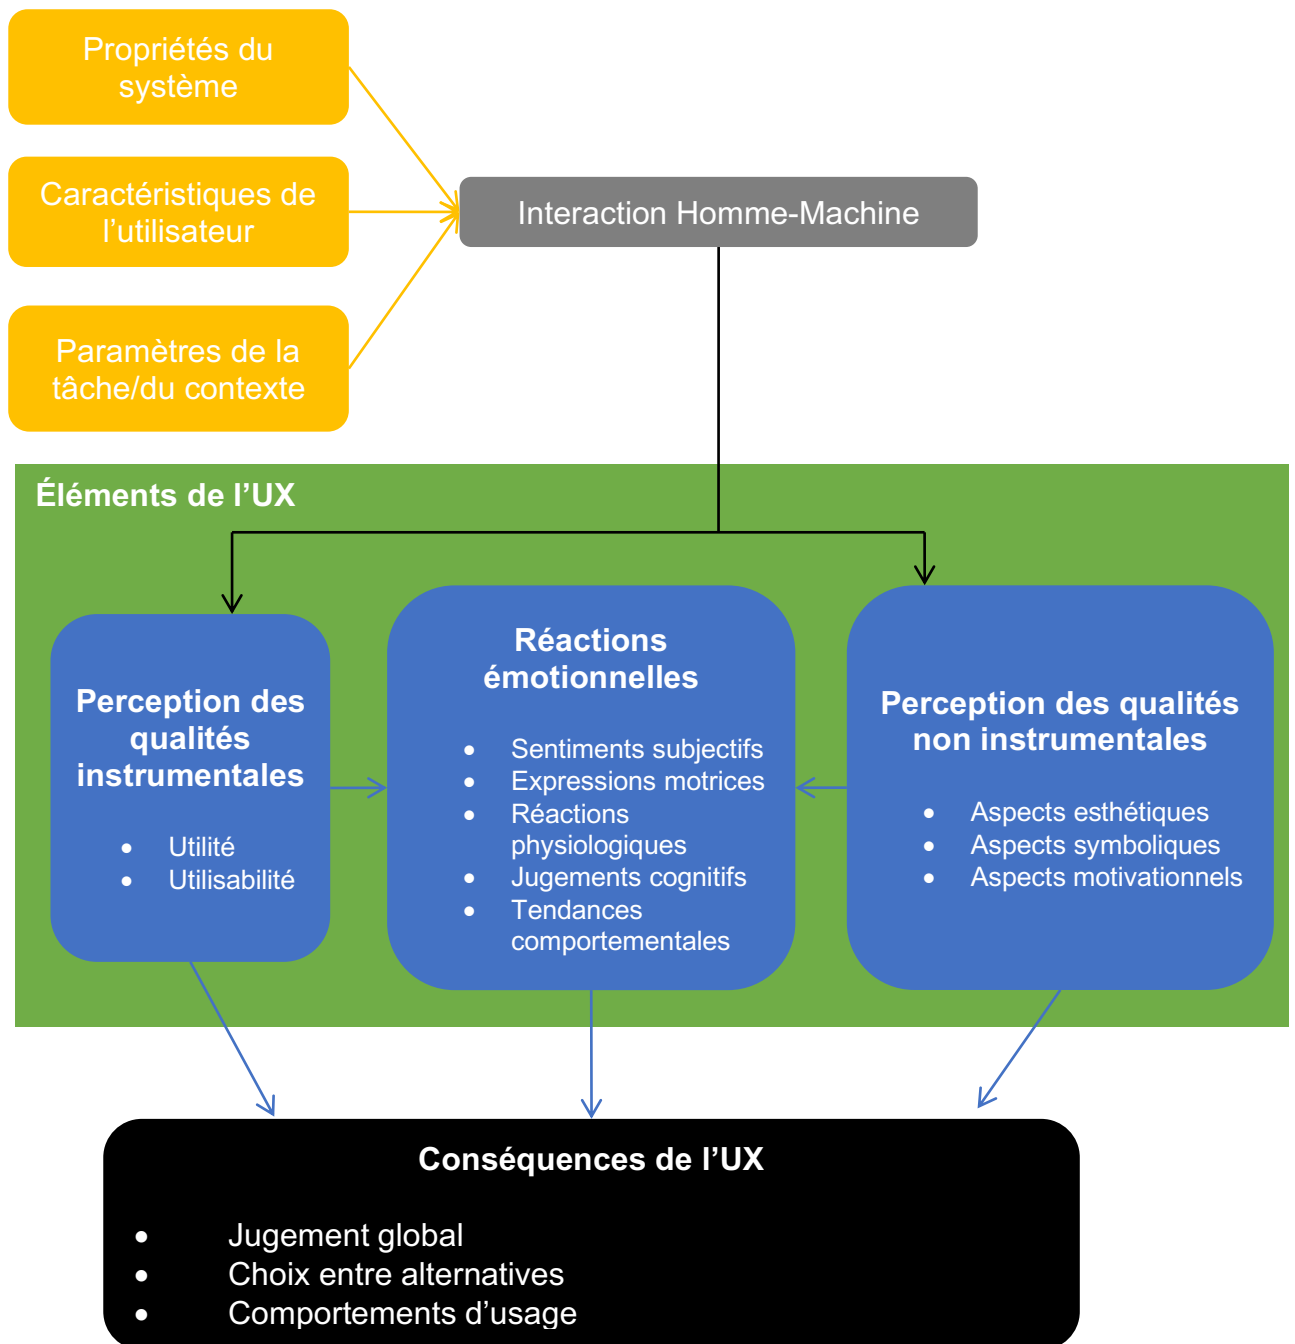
Propriétés du système

Caractéristiques de l’utilisateur

Paramètres de la tâche/du contexte

Interaction Homme-Machine

Éléments de l’UX

Perception des qualités instrumentales

- Utilité
- Utilisabilité

Réactions émotionnelles

- Sentiments subjectifs
- Expressions motrices
- Réactions physiologiques
- Jugements cognitifs
- Tendances comportementales

Perception des qualités non instrumentales

- Aspects esthétiques
- Aspects symboliques
- Aspects motivationnels

Conséquences de l’UX

- Jugement global
- Choix entre alternatives
- Comportements d’usage